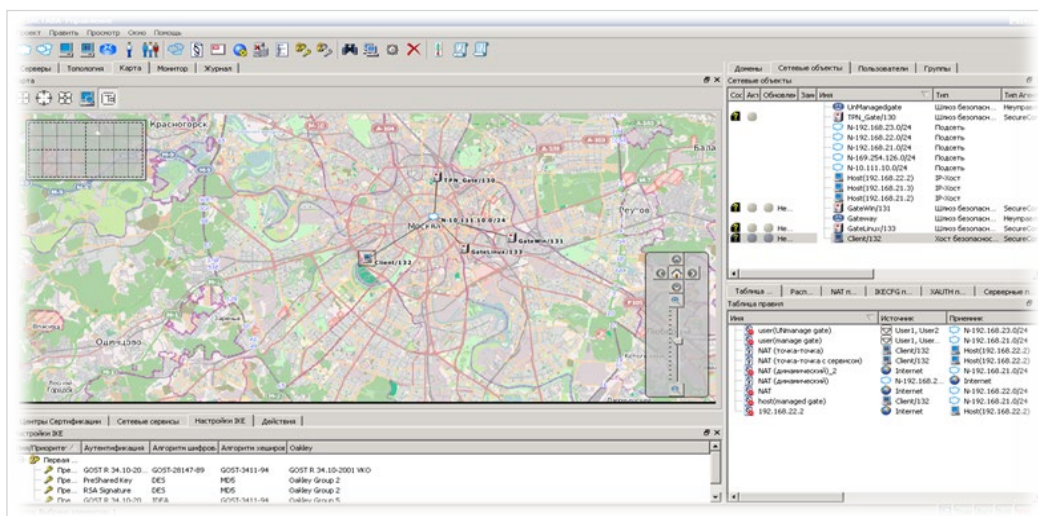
оект Править Просмотр Окно Помощь

Серверы | Топология | Карта | Монитор | Журнал

Карта

Красногорск
TPN_Gate/130
N-10.111.10.0/24
Москва
GateWin/131
GateLinux/133
Client/132
Реутов
Бала
Одинцово

Домены | Сетевые объекты | Пользователи | Группы

Сетевые объекты

| Сос | Акт | Обновлен | Зам | Имя | Тип | Тип Агента |
|---|---|---|---|---|---|---|
| | | | | UnManagedgate | Шлюз безопасн... | Неуправ |
| | | | | TPN_Gate/130 | Шлюз безопасн... | SecureCo |
| | | | | N-192.168.23.0/24 | Подсеть | |
| | | | | N-192.168.22.0/24 | Подсеть | |
| | | | | N-192.168.21.0/24 | Подсеть | |
| | | | | N-169.254.126.0/24 | Подсеть | |
| | | | | N-10.111.10.0/24 | Подсеть | |
| | | | | Host(192.168.22.2) | IP-Хост | |
| | | | | Host(192.168.21.3) | IP-Хост | |
| | | | | Host(192.168.21.2) | IP-Хост | |
| | | Не... | | GateWin/131 | Шлюз безопасн... | SecureCo |
| | | | | Gateway | Шлюз безопасн... | Неуправ |
| | | Не... | | GateLinux/133 | Шлюз безопасн... | SecureCo |
| | | Не... | | Client/132 | Хост безопаснос... | SecureCo |

Таблица ... | Расп... | NAT п... | IKECFG п... | XAUTH п... | Серверные п

Таблица правил

| Имя | Источник | Приемник |
|---|---|---|
| user(UNmanage gate) | User1, User2 | N-192.168.23.0/24 |
| user(manage gate) | User1, User... | N-192.168.21.0/24 |
| NAT (точка-точка) | Client/132 | Host(192.168.22.2) |
| NAT (точка-точка с сервисом) | Client/132 | Host(192.168.22.2) |
| NAT (динамический)_2 | Internet | N-192.168.21.0/24 |
| NAT (динамический) | N-192.168.2... | Internet |
| NAT | Internet | N-192.168.22.0/24 |
| host(managed gate) | Client/132 | N-192.168.21.0/24 |
| 192.168.22.2 | Internet | Host(192.168.22.2) |

Центры Сертификации | Сетевые сервисы | Настройки IKE | Действия

Настройки IKE

| Имя/Приорите | Аутентификация | Алгоритм шифров. | Алгоритм хеширов. | Oakley |
|---|---|---|---|---|
| Первая ... | | | | |
| Пре... | GOST R 34.10-20... | GOST-28147-89 | GOST-3411-94 | GOST R 34.10-2001 VKO |
| Пре... | PreShared Key | DES | MD5 | Oakley Group 2 |
| Пре... | RSA Signature | DES | MD5 | Oakley Group 2 |
| Пре... | GOST R 34.10-20... | IDEA | GOST-3411-94 | Oakley Group 5 |